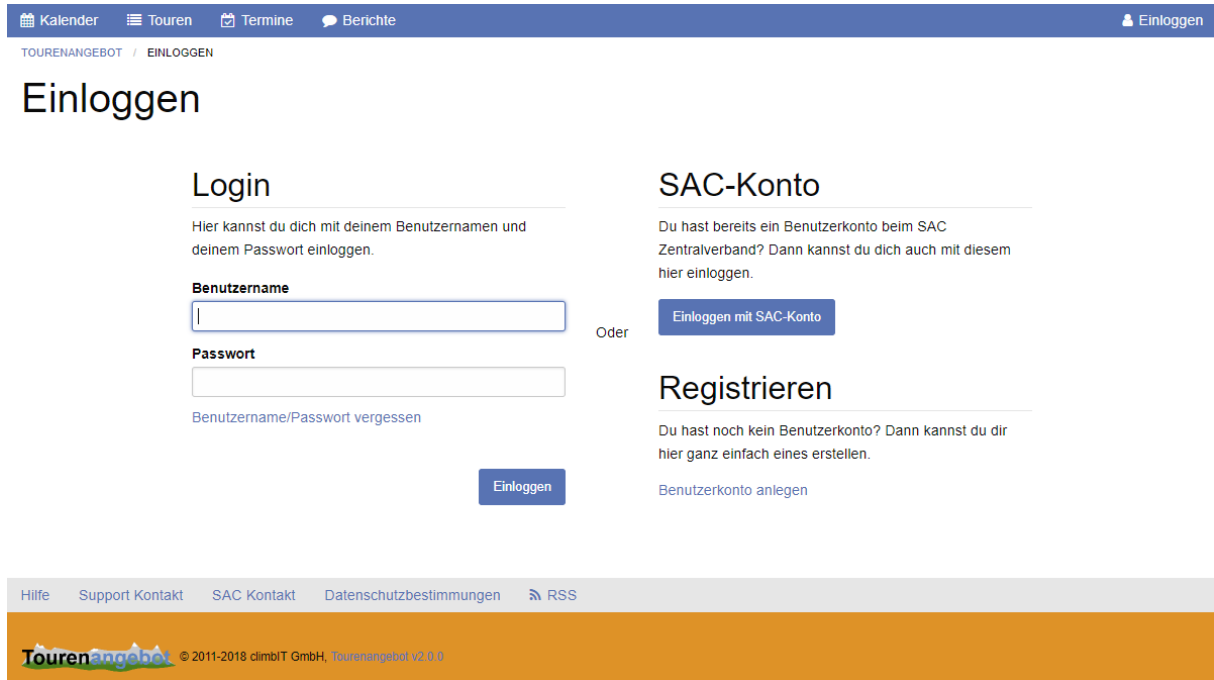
Kalender Touren Termine Berichte Einloggen

TOURENANGEBOT / EINLOGGEN

Einloggen

Login

Hier kannst du dich mit deinem Benutzernamen und deinem Passwort einloggen.

Benutzername

Passwort

Benutzername/Passwort vergessen

Einloggen

Oder

SAC-Konto

Du hast bereits ein Benutzerkonto beim SAC Zentralverband? Dann kannst du dich auch mit diesem hier einloggen.

Einloggen mit SAC-Konto

Registrieren

Du hast noch kein Benutzerkonto? Dann kannst du dir hier ganz einfach eines erstellen.

Benutzerkonto anlegen

Hilfe Support Kontakt SAC Kontakt Datenschutzbestimmungen RSS

Tourenangebot © 2011-2018 climbIT GmbH, Tourenangebot v2.0.0